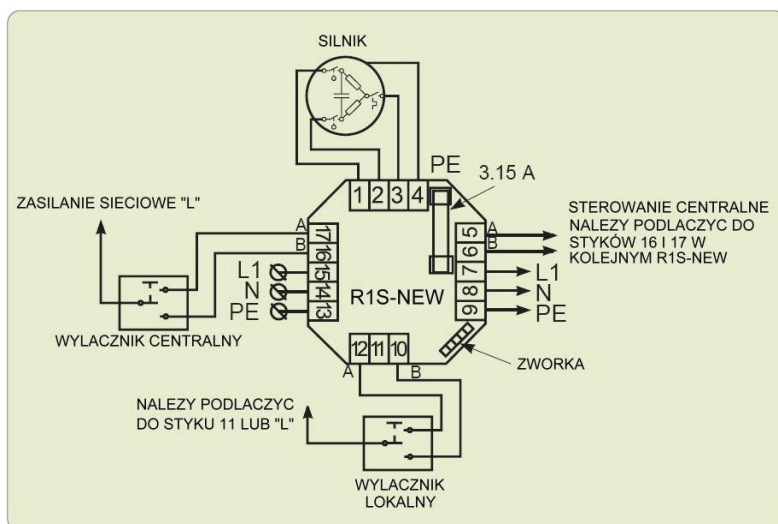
SILNIK

PE

3.15 A

1 2 3 4

ZASILANIE SIECIOWE "L"

A
B

17 16 15 14 13

L1
N
PE

WYLACZNIK CENTRALNY

R1S-NEW

STEROWANIE CENTRALNE NALEZY PODLACZYC DO STYKÓW 16 I 17 W KOLEJNYM R1S-NEW

A
B

5 6 7 8 9

L1
N
PE

12 11 10

A
B

ZWORKA

NALEZY PODLACZYC DO STYKU 11 LUB "L"

WYLACZNIK LOKALNY